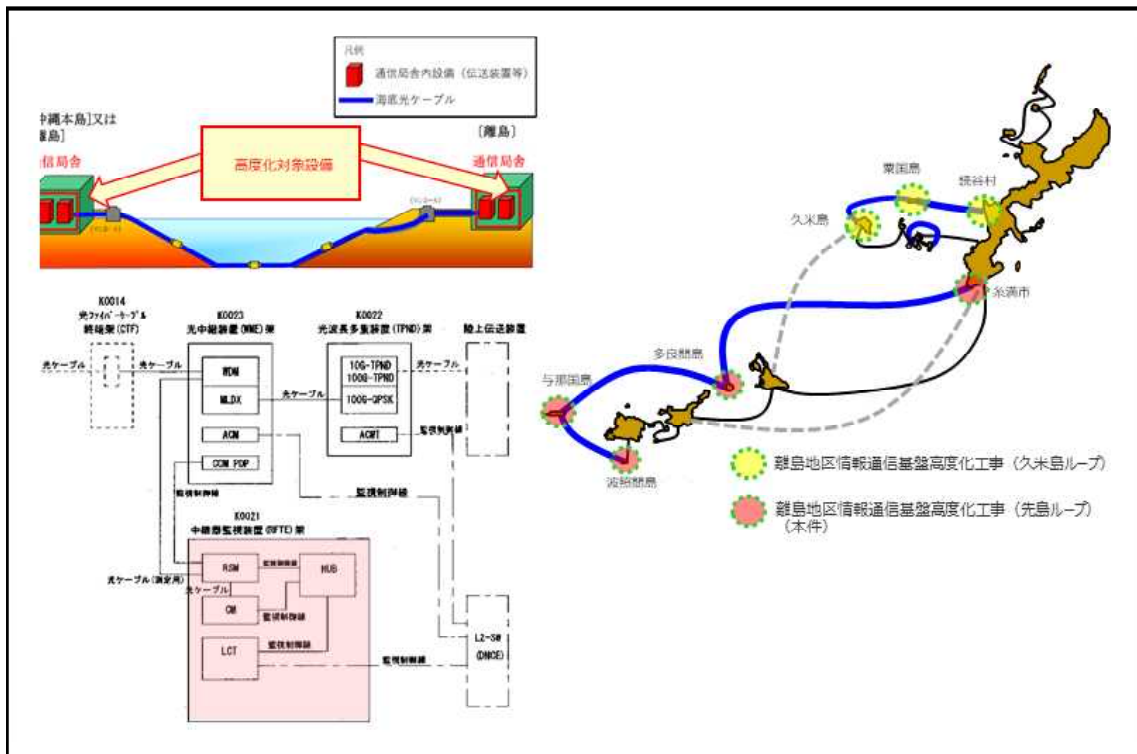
凡例

通信局舎内設備（伝送装置等）

海底光ケーブル

[沖縄本島]又は [離島]

[離島]

信局舎

高度化対象設備

通信局舎

K0014 光ファイバーケーブル終端架(CTF)

K0023 光中継装置(WME)架

K0022 光波長多重装置(TPND)架

陸上伝送装置

光ケーブル

光ケーブル

WDM

MLDX

光ケーブル

10G-TPND 100G-TPND

100G-QPSK

光ケーブル

ACM

ACMT

監視制御線

COM PDP

監視制御線

監視制御線

K0021 中継器監視装置(RFTE)架

RSM

監視制御線

HUB

光ケーブル(測定用)

光ケーブル

CM

監視制御線

監視制御線

LCT

監視制御線

監視制御線

L2-SW (DNCE)

粟国島

読谷村

久米島

糸満市

多良間島

与那国島

波照間島

離島地区情報通信基盤高度化工事（久米島ループ）

離島地区情報通信基盤高度化工事（先島ループ）（本件）